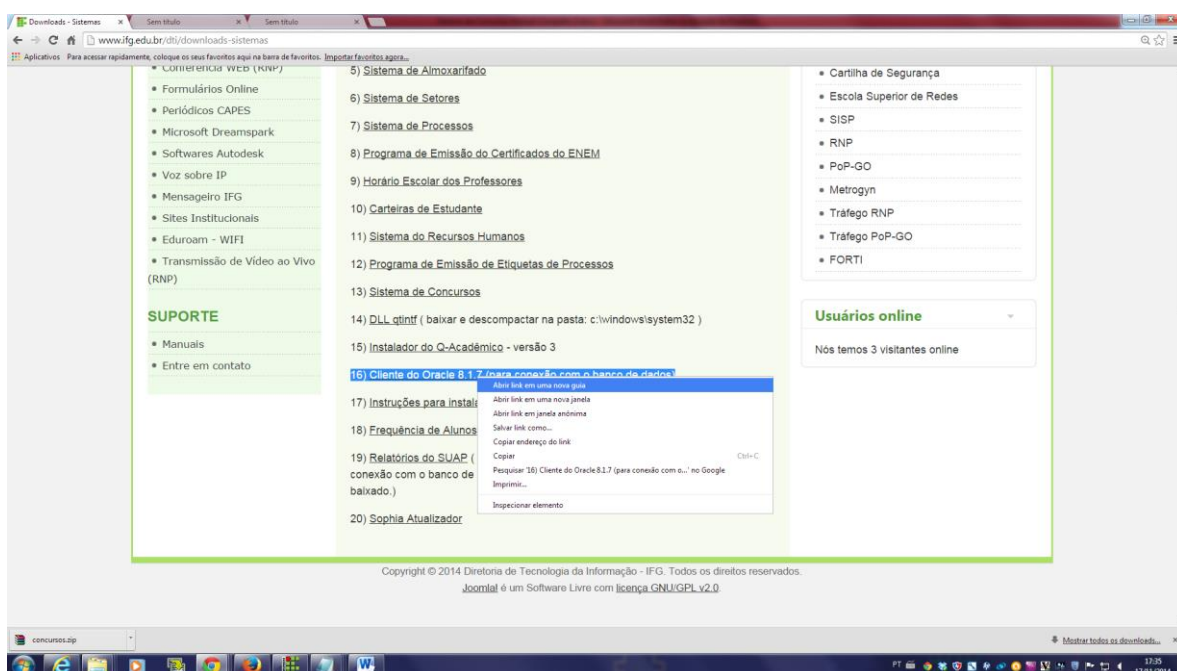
Downloads - Sistemas × Sem título × Sem título ×

www.ifg.edu.br/dti/downloads-sistemas

Aplicativos Para acessar rapidamente, coloque os seus favoritos aqui na barra de favoritos. Importar favoritos agora...

• Conferência WEB (RNP)
• Formulários Online
• Periódicos CAPES
• Microsoft Dreamspark
• Softwares Autodesk
• Voz sobre IP
• Mensageiro IFG
• Sites Institucionais
• Eduroam - WIFI
• Transmissão de Vídeo ao Vivo (RNP)

SUPORTE

• Manuais
• Entre em contato

5) Sistema de Almoxarifado

6) Sistema de Setores

7) Sistema de Processos

8) Programa de Emissão do Certificados do ENEM

9) Horário Escolar dos Professores

10) Carteiras de Estudante

11) Sistema do Recursos Humanos

12) Programa de Emissão de Etiquetas de Processos

13) Sistema de Concursos

14) DLL qtintf ( baixar e descompactar na pasta: c:\windows\system32 )

15) Instalador do Q-Acadêmico - versão 3

16) Cliente do Oracle 8.1.7 (para conexão com o banco de dados)

17) Instruções para instal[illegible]

18) Frequência de Alunos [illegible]

19) Relatórios do SUAP ( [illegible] conexão com o banco de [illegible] baixado.)

20) Sophia Atualizador

Abrir link em uma nova guia
Abrir link em uma nova janela
Abrir link em janela anônima
Salvar link como...
Copiar endereço do link
Copiar Ctrl+C
Pesquisar '16) Cliente do Oracle 8.1.7 (para conexão com o...' no Google
Imprimir...
Inspecionar elemento

• Cartilha de Segurança
• Escola Superior de Redes
• SISP
• RNP
• PoP-GO
• Metrogyn
• Tráfego RNP
• Tráfego PoP-GO
• FORTI

Usuários online

Nós temos 3 visitantes online

Copyright © 2014 Diretoria de Tecnologia da Informação - IFG. Todos os direitos reservados.
Joomla! é um Software Livre com licença GNU/GPL v2.0.

concursos.zip

Mostrar todos os downloads...

PT 17:35